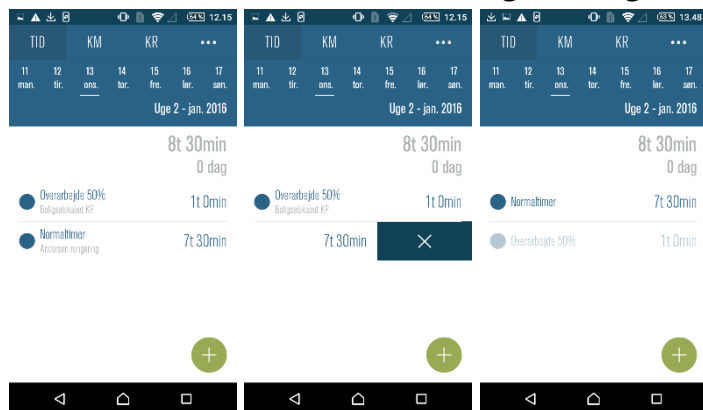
64% 12.15

TID KM KR •••

11 man. 12 tir. 13 ons. 14 tor. 15 fre. 16 lør. 17 søn.

Uge 2 - jan. 2016

8t 30min
0 dag

Overarbejde 50%
Boligselskabet KF
1t 0min

Normaltimer
Andersen rengøring
7t 30min

64% 12.15

TID KM KR •••

11 man. 12 tir. 13 ons. 14 tor. 15 fre. 16 lør. 17 søn.

Uge 2 - jan. 2016

8t 30min
0 dag

Overarbejde 50%
Boligselskabet KF
1t 0min

7t 30min

63% 13.48

TID KM KR •••

11 man. 12 tir. 13 ons. 14 tor. 15 fre. 16 lør. 17 søn.

Uge 2 - jan. 2016

8t 30min
0 dag

Normaltimer
7t 30min

Overarbejde 50%
1t 0min